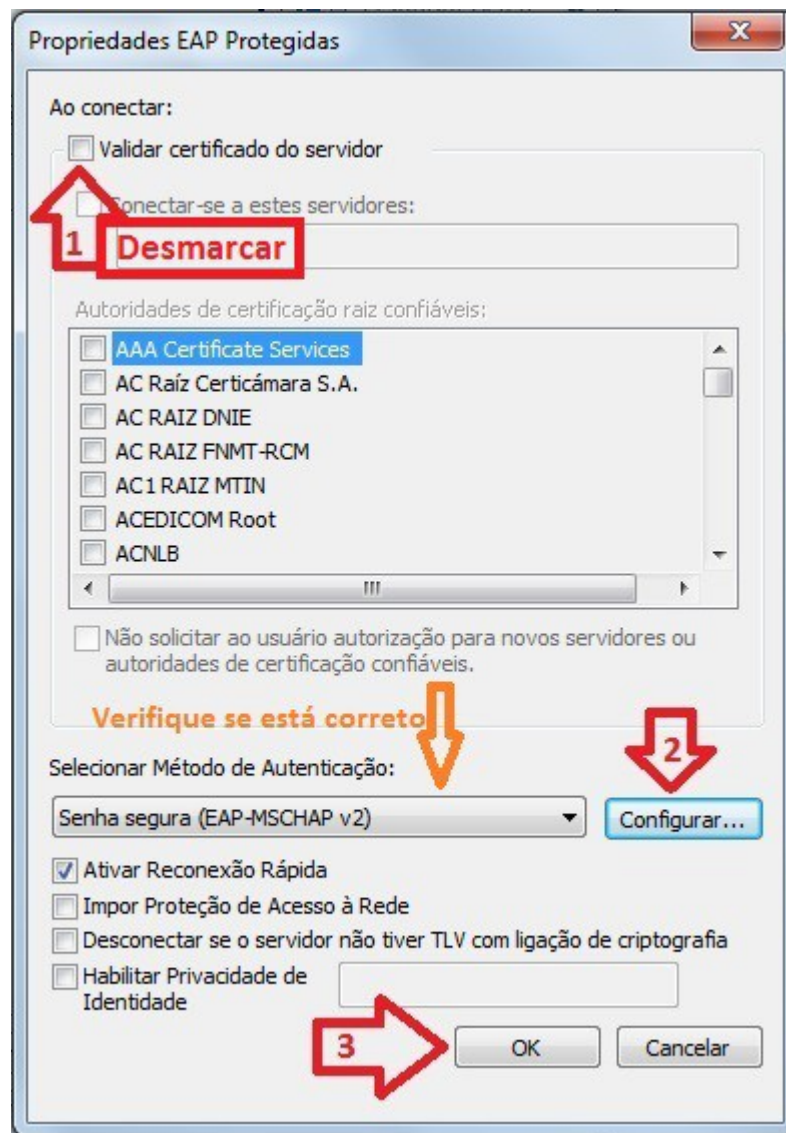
Propriedades EAP Protegidas

Ao conectar:

Validar certificado do servidor

Conectar-se a estes servidores:

1 Desmarcar

Autoridades de certificação raiz confiáveis:

AAA Certificate Services
AC Raíz Certicámara S.A.
AC RAIZ DNIE
AC RAIZ FNMT-RCM
AC1 RAIZ MTIN
ACEDICOM Root
ACNLB

Não solicitar ao usuário autorização para novos servidores ou autoridades de certificação confiáveis.

Verifique se está correto

Selecionar Método de Autenticação:

2

Senha segura (EAP-MSCHAP v2)

Configurar...

Ativar Reconexão Rápida

Impor Proteção de Acesso à Rede

Desconectar se o servidor não tiver TLV com ligação de criptografia

Habilitar Privacidade de Identidade

3

OK

Cancelar